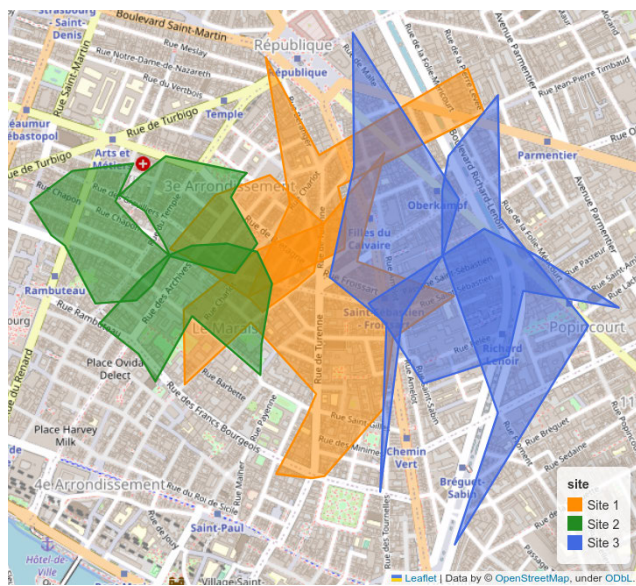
Strasbourg - Saint-Denis
Boulevard Saint-Martin
République
République
Rue Meslay
Rue Notre-Dame-de-Nazareth
Rue du Vertbois
Réaumur Sébastopol
Rue de Turbigo
Rue de Turbigo
Temple
Rue Saint-Martin
Arts et Métiers
3e Arrondissement
Rue Chapon
Rue Chapon
Rambuteau
Rue Rambuteau
Rue des Archives
Le Marais
Place Ovida Delect
Place Harvey Milk
4e Arrondissement
Rue Barbette
Rue des Francs Bourgeois
Rue Payenne
Rue de Turenne
Rue Charlot
Rue Froissart
Filles du Calvaire
Saint-Sébastien - Froissart
Oberkampf
Boulevard Richard Lenoir
Rue de la Folie-Méricourt
Rue Jean-Pierre Timbaud
Avenue Parmentier
Parmentier
Rue Saint-Sébastien
Rue Amelot
Richard Lenoir
Popincourt
Rue Pasteur
Rue Bréguet
Chemin Vert
Bréguet-Sabin
Rue des Minimes
Rue Saint-Gilles
Rue du Roi de Sicile
Rue des Tournelles
Saint-Paul
Hôtel-de-Ville
Village Saint-
Rue Mahler
site
Site 1
Site 2
Site 3
Leaflet | Data by © OpenStreetMap, under ODbL